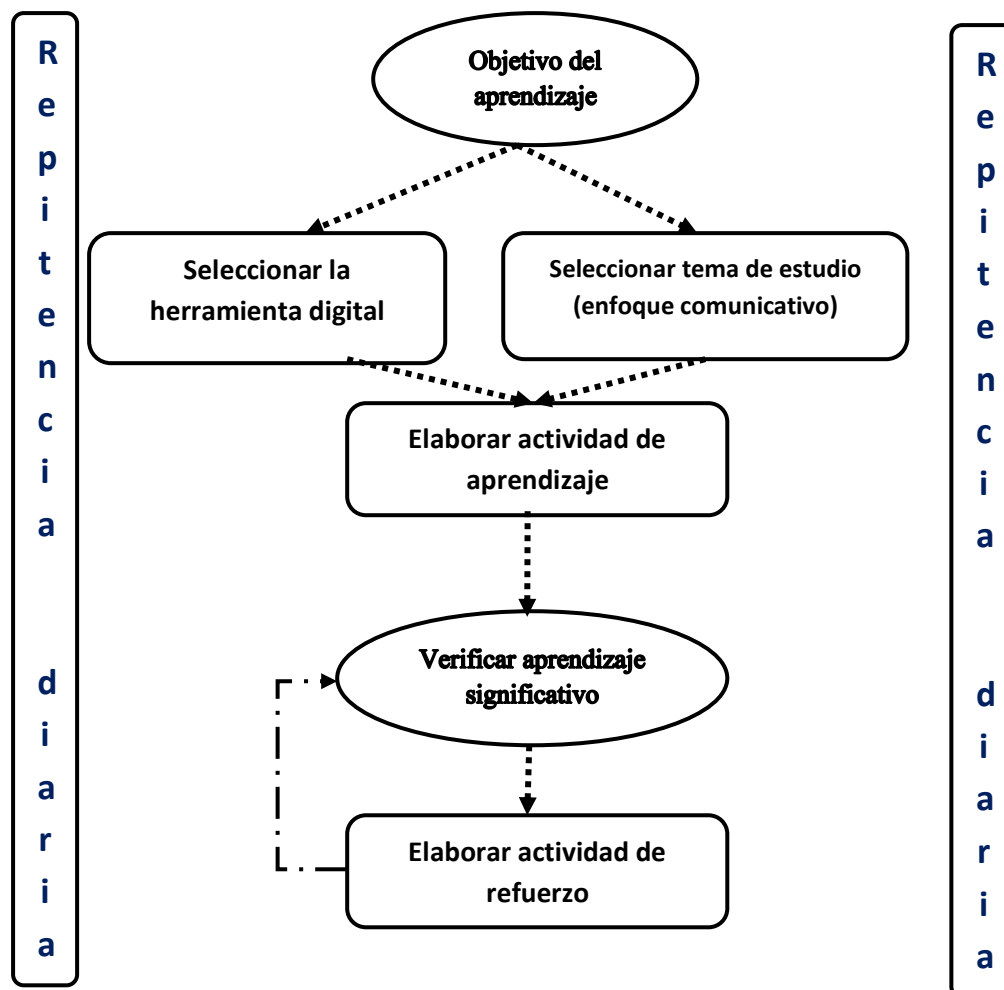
Repitencia diaria

Objetivo del aprendizaje

Seleccionar la herramienta digital

Seleccionar tema de estudio (enfoque comunicativo)

Elaborar actividad de aprendizaje

Verificar aprendizaje significativo

Elaborar actividad de refuerzo

Repitencia diaria